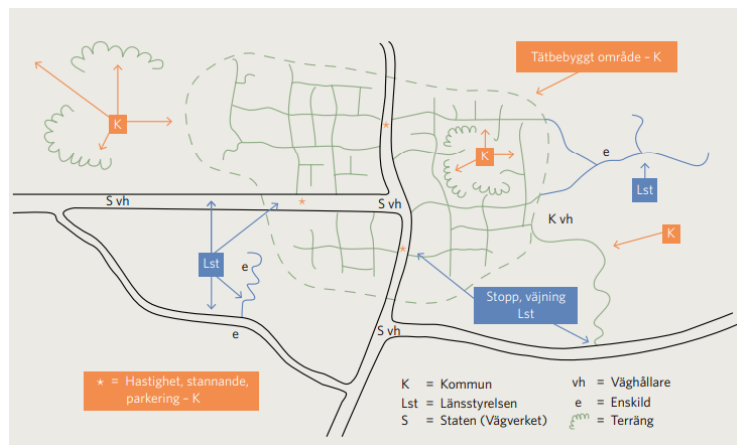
Tätbebyggt område – K

K

K

e

Lst

S vh

S vh

K vh

K

Lst

e

e

Stopp, väjning
Lst

S vh

★ = Hastighet, stannande, parkering – K

| K | = Kommun | vh | = Väghållare |
|---|---|---|---|
| Lst | = Länsstyrelsen | e | = Enskild |
| S | = Staten (Vägverket) | | = Terräng |